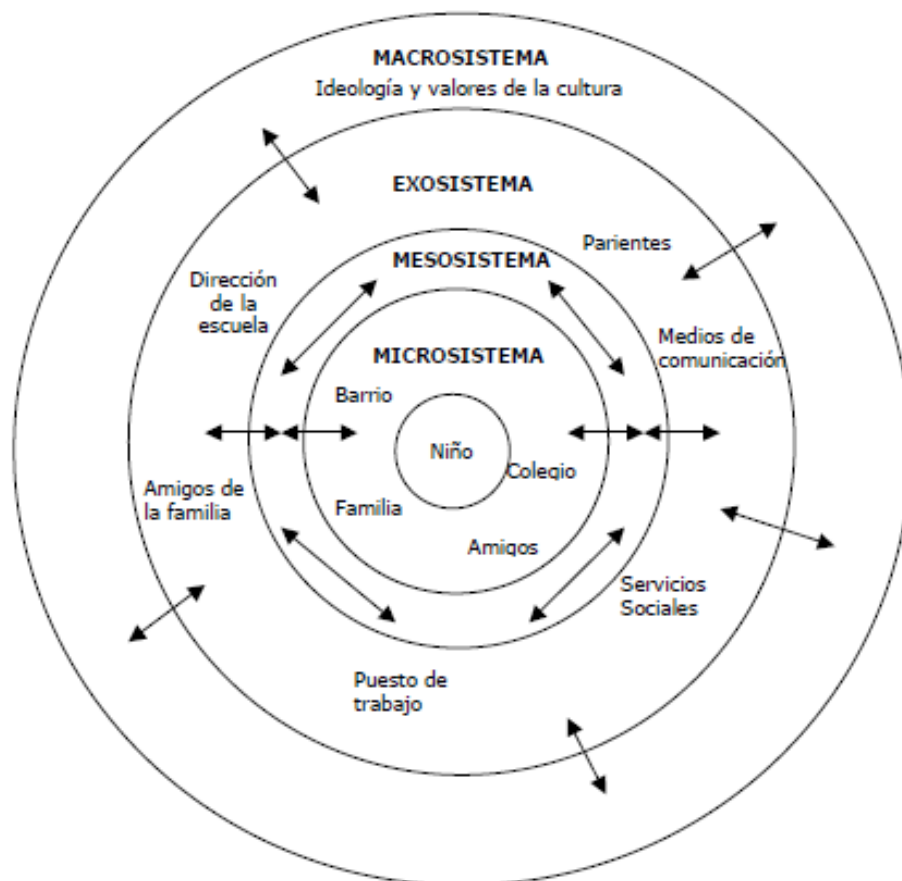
MACROSISTEMA
Ideología y valores de la cultura

EXOSISTEMA

Parientes

MESOSISTEMA

Dirección de la escuela

Medios de comunicación

MICROSISTEMA

Barrio

Niño

Colegio

Amigos de la familia

Familia

Amigos

Servicios Sociales

Puesto de trabajo